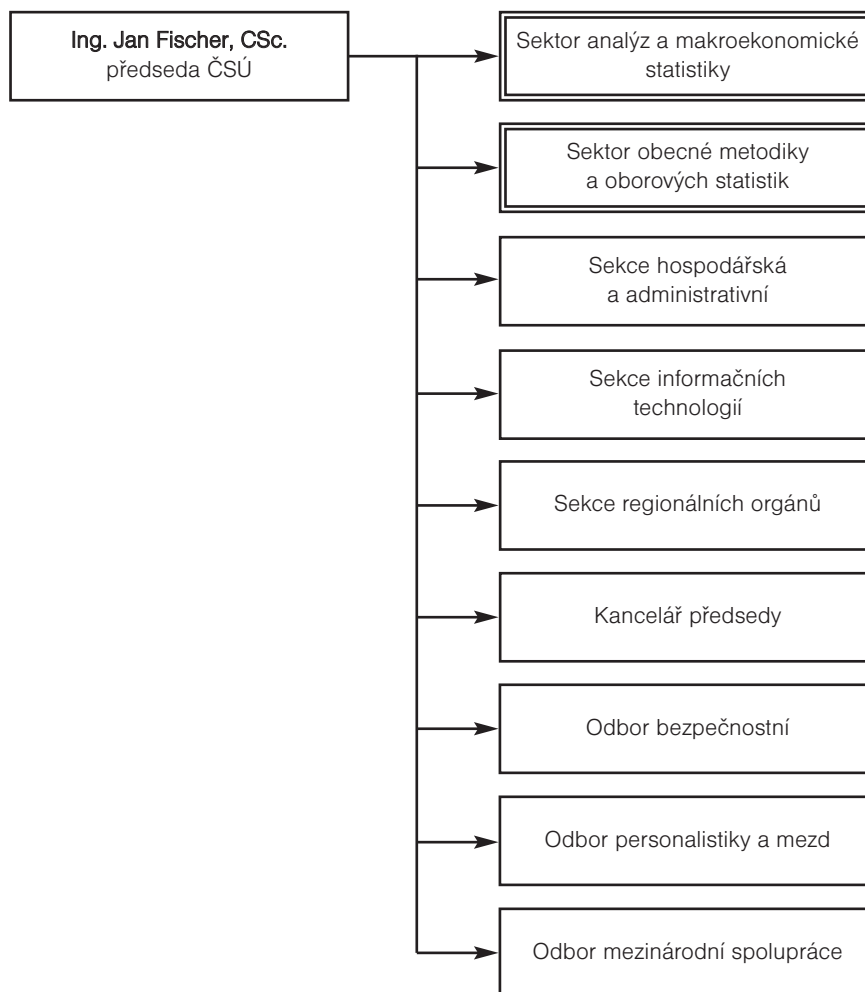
Ing. Jan Fischer, CSc.
předseda ČSÚ

Sektor analýz a makroekonomické statistiky

Sektor obecné metodiky a oborových statistik

Sekce hospodářská a administrativní

Sekce informačních technologií

Sekce regionálních orgánů

Kancelář předsedy

Odbor bezpečnostní

Odbor personalistiky a mezd

Odbor mezinárodní spolupráce